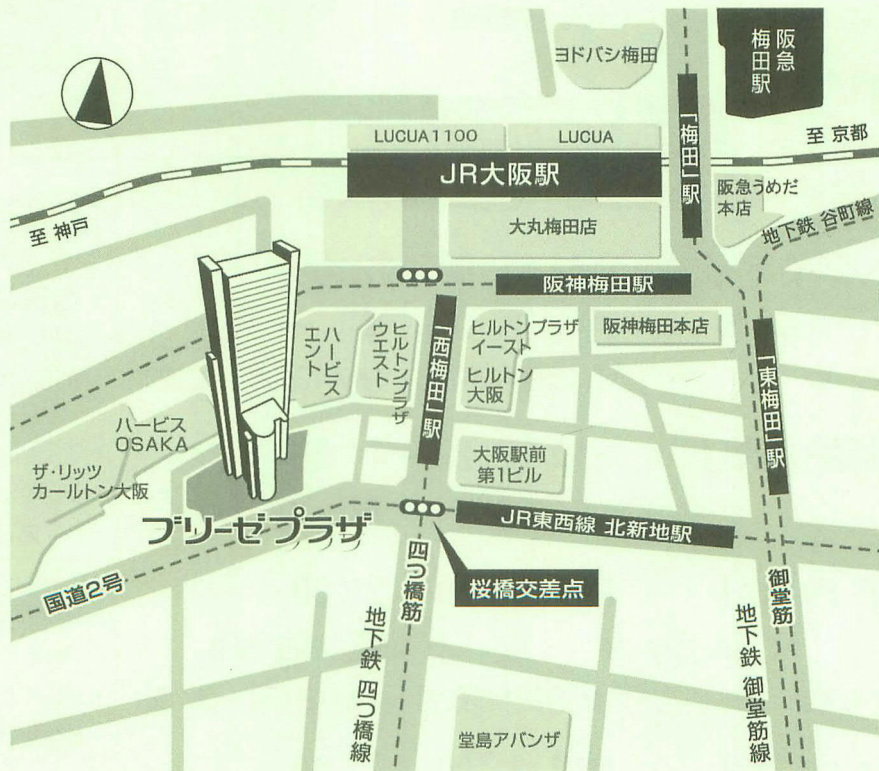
ヨドバシ梅田

阪急梅田駅

LUCUA 1100

LUCUA

「梅田」駅

至 京都

JR大阪駅

至 神戸

阪急うめだ本店

大丸梅田店

地下鉄 谷町線

阪神梅田駅

ハービスエント

ヒルトンプラザウエスト

「西梅田」駅

ヒルトンプラザイースト

阪神梅田本店

ヒルトン大阪

「東梅田」駅

ハービスOSAKA

大阪駅前第1ビル

ザ・リッツカールトン大阪

ブリーゼプラザ

JR東西線 北新地駅

国道2号

四つ橋筋

桜橋交差点

御堂筋

地下鉄 四つ橋線

地下鉄 御堂筋線

堂島アバンザ